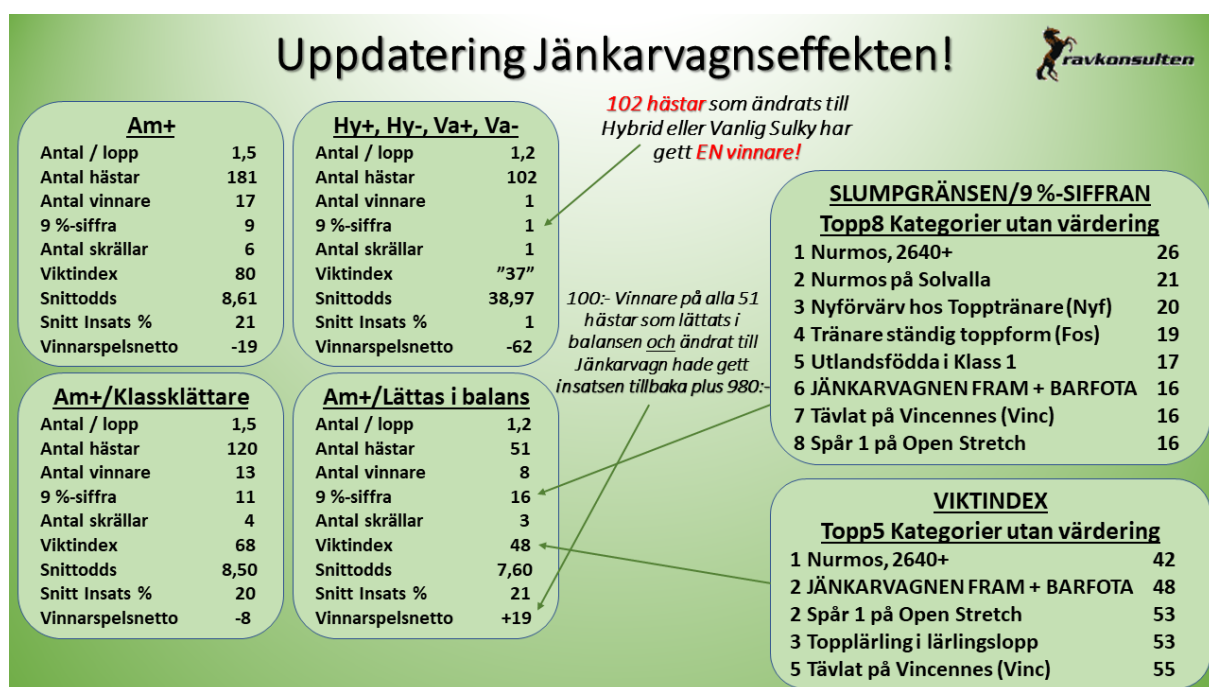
Uppdatering Jänkarvagnseffekten!

travkonsulten

**Am+**

| | |
|---|---|
| Antal / lopp | 1,5 |
| Antal hästar | 181 |
| Antal vinnare | 17 |
| 9 %-siffra | 9 |
| Antal skrällar | 6 |
| Viktindex | 80 |
| Snittodds | 8,61 |
| Snitt Insats % | 21 |
| Vinnarspelsnetto | -19 |

**Hy+, Hy-, Va+, Va-**

| | |
|---|---|
| Antal / lopp | 1,2 |
| Antal hästar | 102 |
| Antal vinnare | 1 |
| 9 %-siffra | 1 |
| Antal skrällar | 1 |
| Viktindex | "37" |
| Snittodds | 38,97 |
| Snitt Insats % | 1 |
| Vinnarspelsnetto | -62 |

102 hästar som ändrats till Hybrid eller Vanlig Sulky har gett EN vinnare!

**Am+/Klassklättare**

| | |
|---|---|
| Antal / lopp | 1,5 |
| Antal hästar | 120 |
| Antal vinnare | 13 |
| 9 %-siffra | 11 |
| Antal skrällar | 4 |
| Viktindex | 68 |
| Snittodds | 8,50 |
| Snitt Insats % | 20 |
| Vinnarspelsnetto | -8 |

**Am+/Lättas i balans**

| | |
|---|---|
| Antal / lopp | 1,2 |
| Antal hästar | 51 |
| Antal vinnare | 8 |
| 9 %-siffra | 16 |
| Antal skrällar | 3 |
| Viktindex | 48 |
| Snittodds | 7,60 |
| Snitt Insats % | 21 |
| Vinnarspelsnetto | +19 |

100:- Vinnare på alla 51 hästar som lättats i balansen och ändrat till Jänkarvagn hade gett insatsen tillbaka plus 980:-

**SLUMPGRÄNSEN/9 %-SIFFRAN**
**Topp8 Kategorier utan värdering**

| | |
|---|---|
| 1 Nurmos, 2640+ | 26 |
| 2 Nurmos på Solvalla | 21 |
| 3 Nyförvärv hos Topptränare (Nyf) | 20 |
| 4 Tränare ständig toppform (Fos) | 19 |
| 5 Utlandsfödda i Klass 1 | 17 |
| 6 JÄNKARVAGNEN FRAM + BARFOTA | 16 |
| 7 Tävlat på Vincennes (Vinc) | 16 |
| 8 Spår 1 på Open Stretch | 16 |

**VIKTINDEX**
**Topp5 Kategorier utan värdering**

| | |
|---|---|
| 1 Nurmos, 2640+ | 42 |
| 2 JÄNKARVAGNEN FRAM + BARFOTA | 48 |
| 2 Spår 1 på Open Stretch | 53 |
| 3 Topplärling i lärlingslopp | 53 |
| 5 Tävlat på Vincennes (Vinc) | 55 |